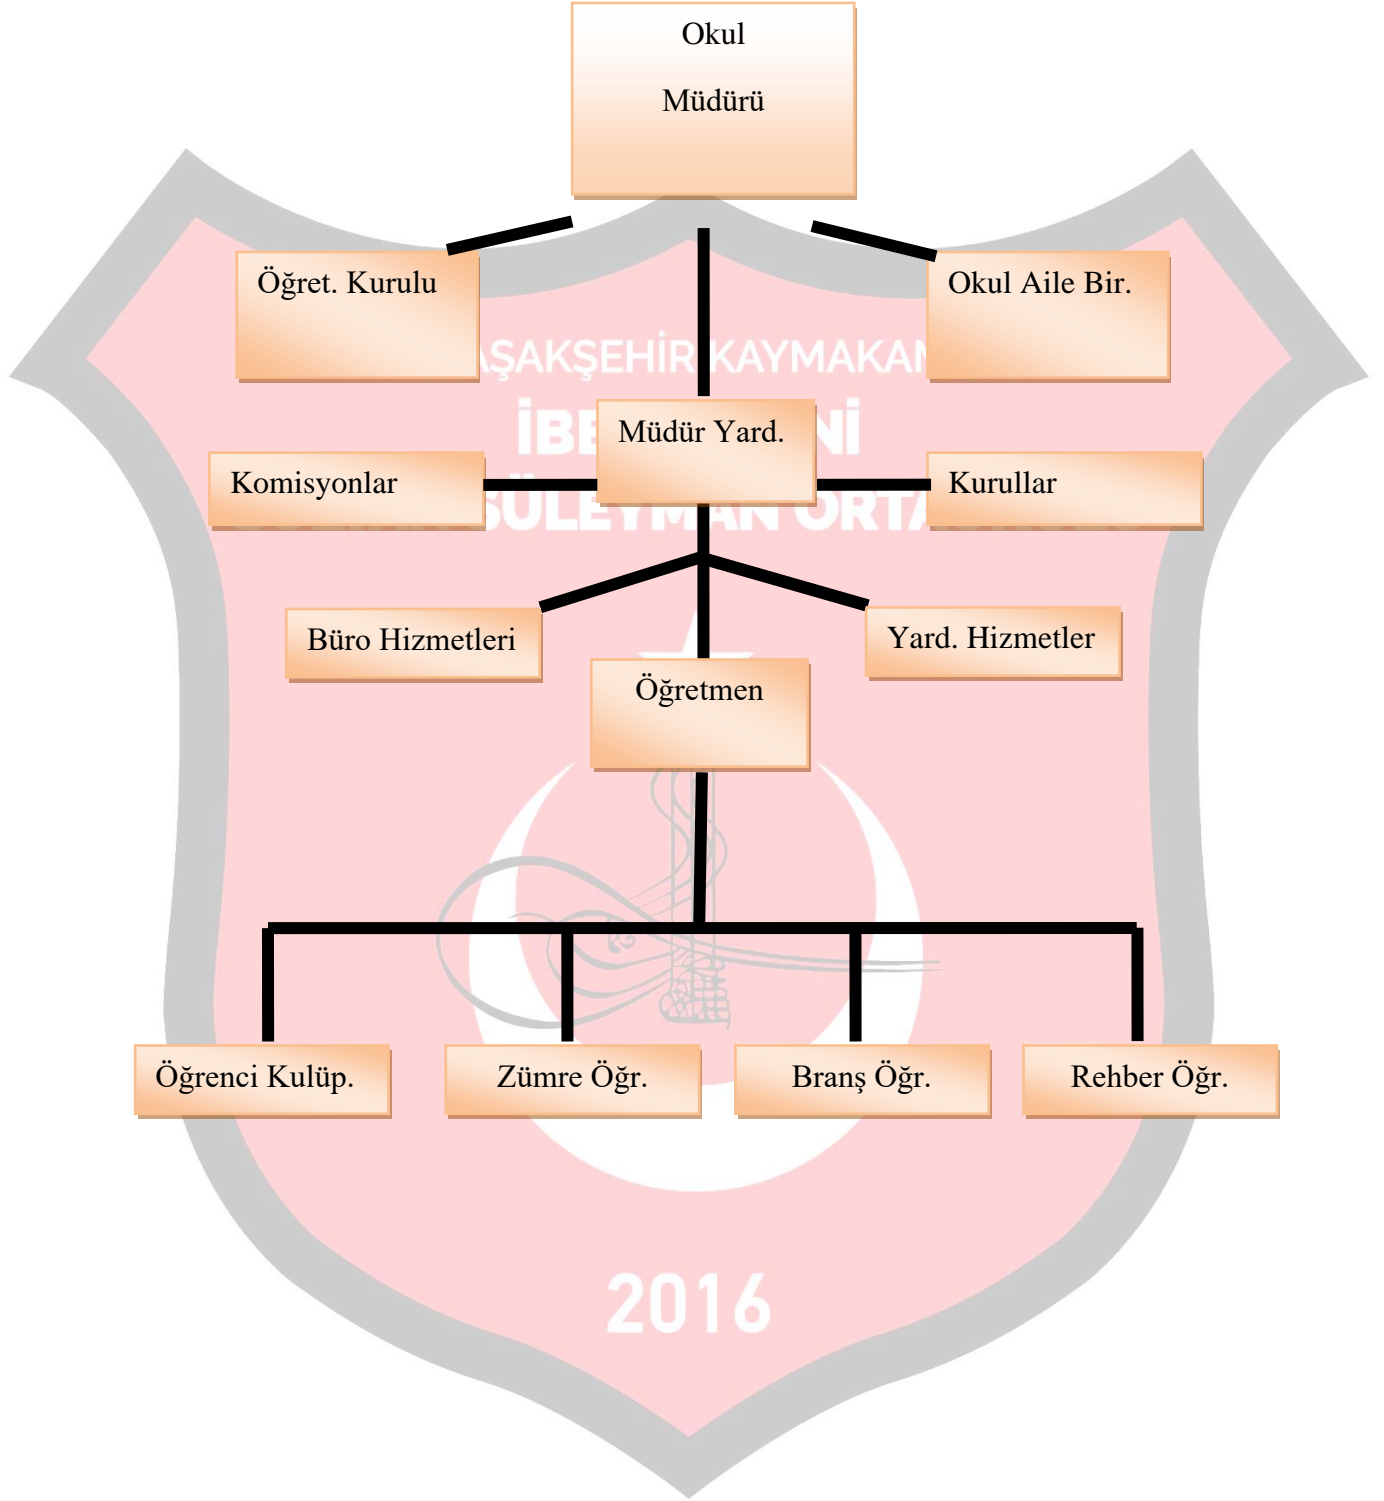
Okul

Müdürü

Öğret. Kurulu

Okul Aile Bir.

AŞAKŞEHİR KAYMAKAN

İBE Nİ

Müdür Yard.

Komisyonlar

Kurullar

SÜLEYMAN ORTA

Büro Hizmetleri

Yard. Hizmetler

Öğretmen

Öğrenci Kulüp.

Zümre Öğr.

Branş Öğr.

Rehber Öğr.

2016